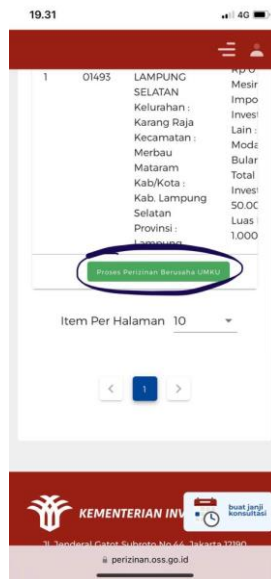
19.31
4G

| 1 | 01493 | LAMPUNG SELATAN Kelurahan : Karang Raja Kecamatan : Merbau Mataram Kab/Kota : Kab. Lampung Selatan Provinsi : Lampung | Rp 0 Mesin Impo Invest Lain : Moda Bular Total Invest 50.00 Luas 1.000 |
|---|---|---|---|

Proses Perizinan Berusaha UMKU

Item Per Halaman 10

< 1 >

KEMENTERIAN INV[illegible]

buat janji konsultasi

Jl. Jenderal Gatot Subroto No.44, Jakarta 12190

perizinan.oss.go.id